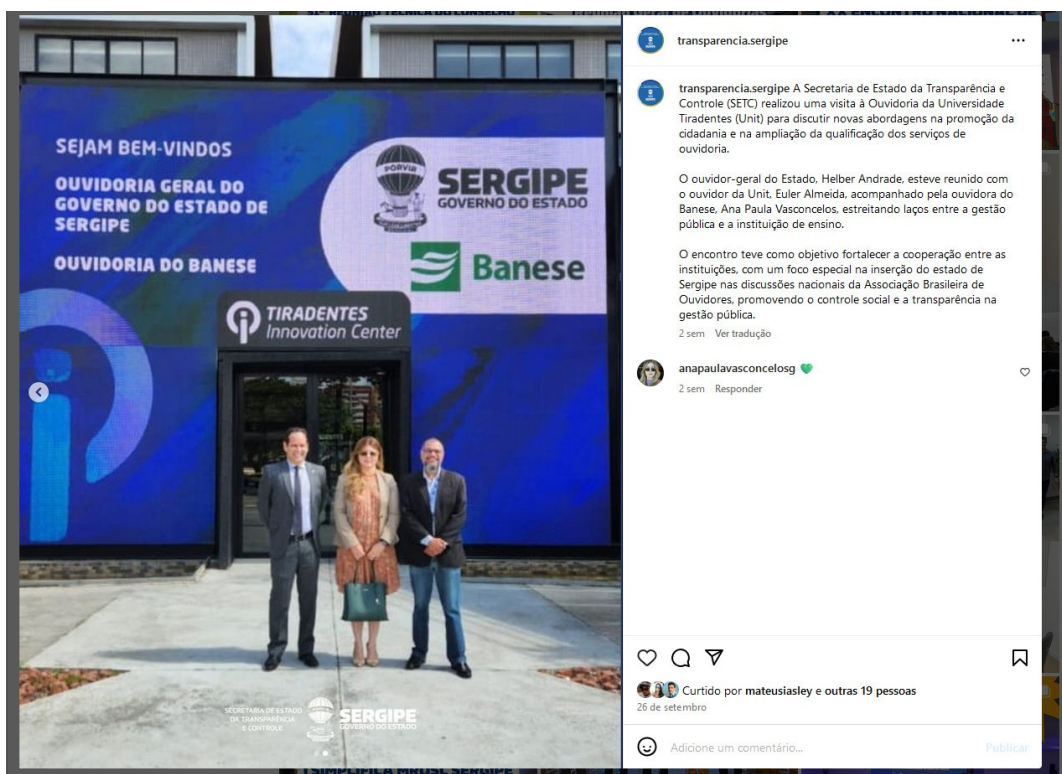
SEJAM BEM-VINDOS

OUVIDORIA GERAL DO GOVERNO DO ESTADO DE SERGIPE

OUVIDORIA DO BANESE

PORVIR

SERGIPE
GOVERNO DO ESTADO

Banese

TIRADENTES
Innovation Center

SECRETARIA DE ESTADO DA TRANSPARÊNCIA E CONTROLE

SERGIPE
GOVERNO DO ESTADO

transparencia.sergipe ...

transparencia.sergipe A Secretaria de Estado da Transparência e Controle (SETC) realizou uma visita à Ouvidoria da Universidade Tiradentes (Unit) para discutir novas abordagens na promoção da cidadania e na ampliação da qualificação dos serviços de ouvidoria.

O ouvidor-geral do Estado, Helber Andrade, esteve reunido com o ouvidor da Unit, Euler Almeida, acompanhado pela ouvidora do Banese, Ana Paula Vasconcelos, estreitando laços entre a gestão pública e a instituição de ensino.

O encontro teve como objetivo fortalecer a cooperação entre as instituições, com um foco especial na inserção do estado de Sergipe nas discussões nacionais da Associação Brasileira de Ouvidores, promovendo o controle social e a transparência na gestão pública.

2 sem Ver tradução

anapaulavasconcelosg 💚
2 sem Responder

Curtido por mateusiasley e outras 19 pessoas
26 de setembro

Adicione um comentário...
Publicar